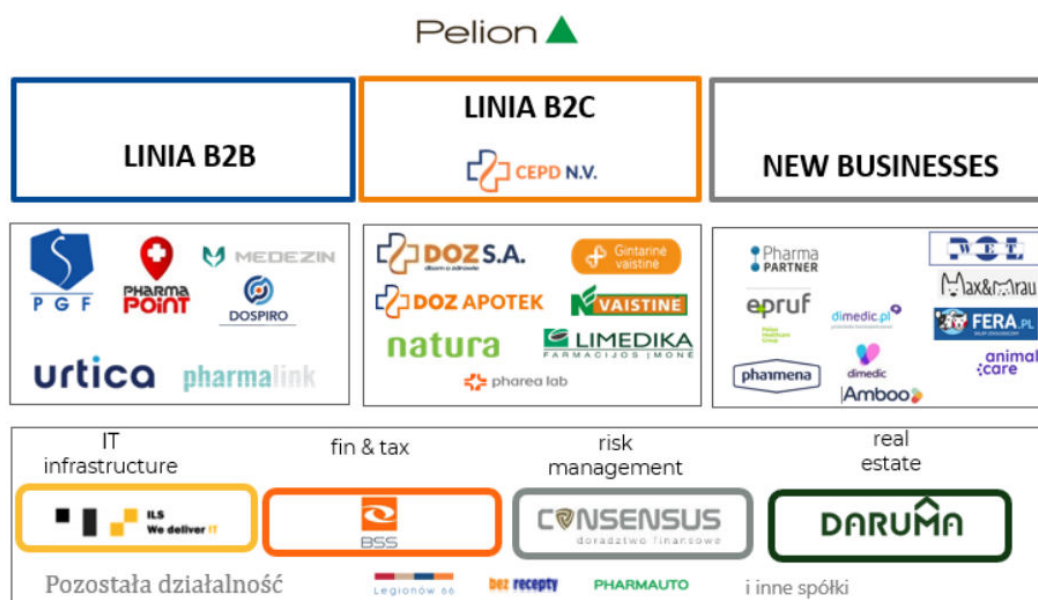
Pelion

LINIA B2B

LINIA B2C

CEPD N.V.

NEW BUSINESSES

PGF

PHARMA POINT

MEDEZIN

DOSPIRO

urtica

pharmalink

DOZ S.A.

Gintarinė vaistinė

DOZ APOTEK

VAISTINE

natura

LIMEDIKA FARMACIJOS ĮMONĖ

pharea lab

Pharma PARTNER

WDL

Max&Mrau

epruf

dimedic.pl

FERA.PL

dimedic

animal care

pharmena

Amboo

IT infrastructure

fin & tax

risk management

real estate

ILS We deliver IT

BSS

CONSENSUS doradztwo finansowe

DARUMA

Pozostała działalność

Legionów 66

bez recepty

PHARMAUTO

i inne spółki